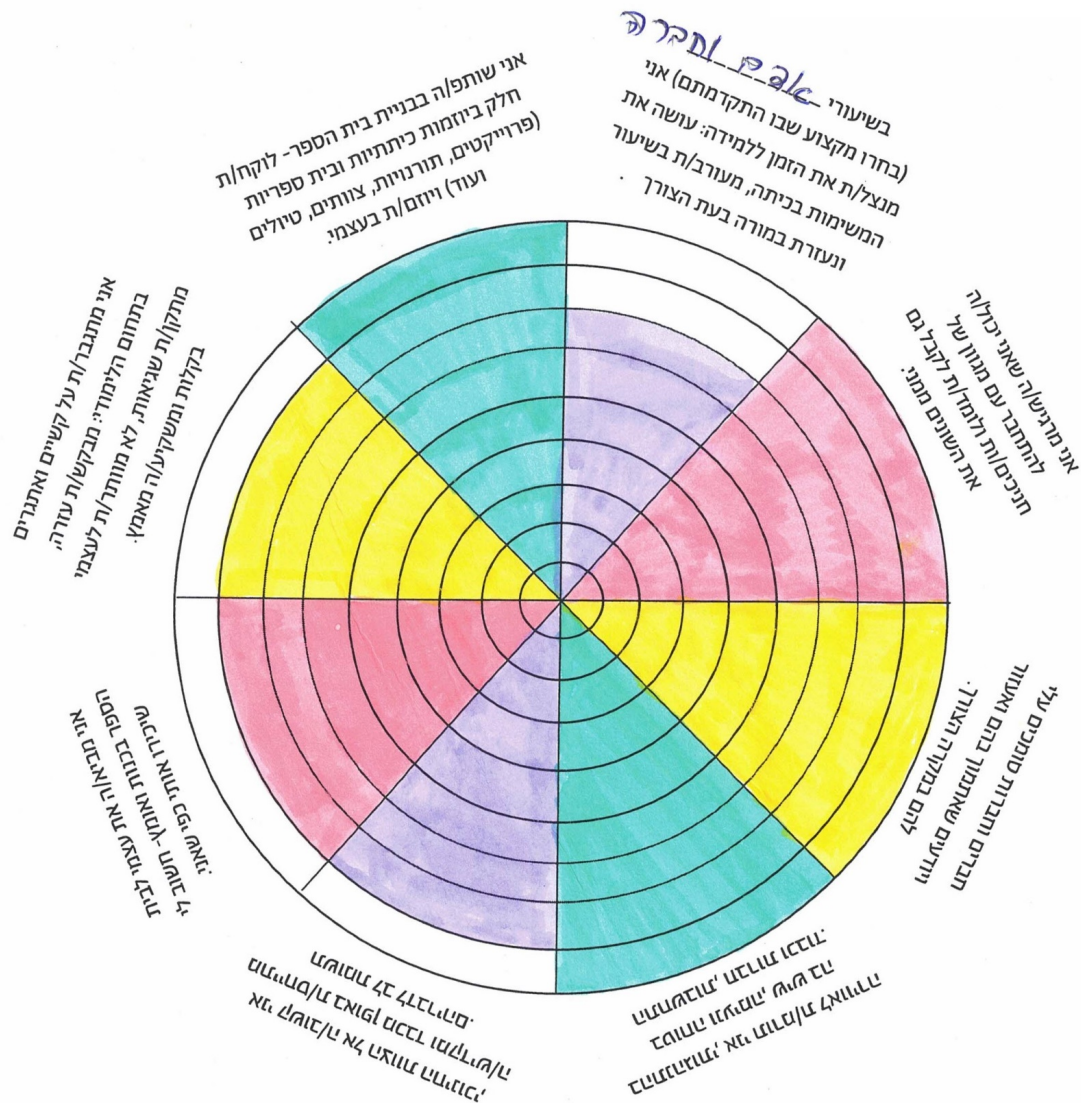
אומנות

בשיעורי ______ (בחרו מקצוע שבו התקדמתם) אני מנצל/ת את הזמן ללמידה: עושה את המשימות בכיתה, מעורב/ת בשיעור ונעזרת במורה בעת הצורך.

אני מרגיש/ה שאני יכול/ה להתחבר עם מגוון של חניכים/ות ולומד/ת לקבל גם את השונים ממני.

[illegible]

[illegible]

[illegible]

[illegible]

אני מתגבר/ת על קשיים ואתגרים בתחום הלימודי: מבקש/ת עזרה, מתקן/ת שאלות, לא מוותר/ת לעצמי בקלות ומשקיע/ה מאמץ.

אני שותפ/ה בבניית בית הספר- לוקח/ת חלק ביוזמות כיתתיות ובית ספריות (פרוייקטים, תורנויות, צוותים, טיולים ועוד) ויוזם/ת בעצמי.